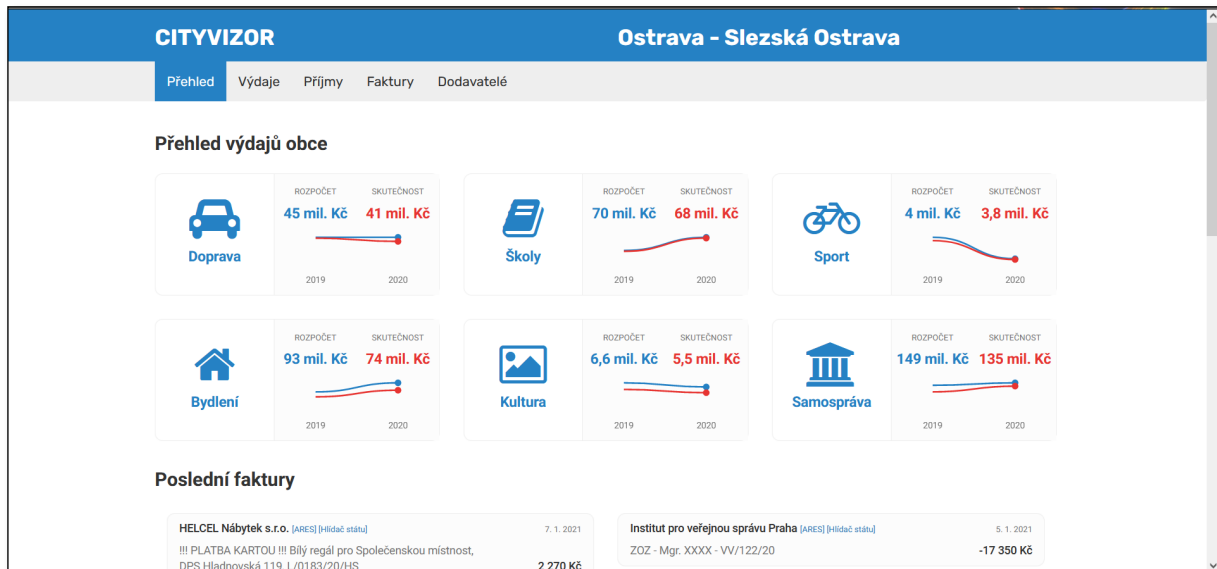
CITYVIZOR

Ostrava - Slezská Ostrava

Přehled Výdaje Příjmy Faktury Dodavatelé

Přehled výdajů obce

Doprava
ROZPOČET SKUTEČNOST
45 mil. Kč 41 mil. Kč
2019 2020

Školy
ROZPOČET SKUTEČNOST
70 mil. Kč 68 mil. Kč
2019 2020

Sport
ROZPOČET SKUTEČNOST
4 mil. Kč 3,8 mil. Kč
2019 2020

Bydlení
ROZPOČET SKUTEČNOST
93 mil. Kč 74 mil. Kč
2019 2020

Kultura
ROZPOČET SKUTEČNOST
6,6 mil. Kč 5,5 mil. Kč
2019 2020

Samospráva
ROZPOČET SKUTEČNOST
149 mil. Kč 135 mil. Kč
2019 2020

Poslední faktury

HELCEL Nábytek s.r.o. [ARES] [Hlídač státu] 7. 1. 2021
!!! PLATBA KARTOU !!! Bílý regál pro Společenskou místnost, DPS Hladnovská 119, L/0183/20/HS 2 270 Kč

Institut pro veřejnou správu Praha [ARES] [Hlídač státu] 5. 1. 2021
ZOZ - Mgr. XXXX - VV/122/20 -17 350 Kč